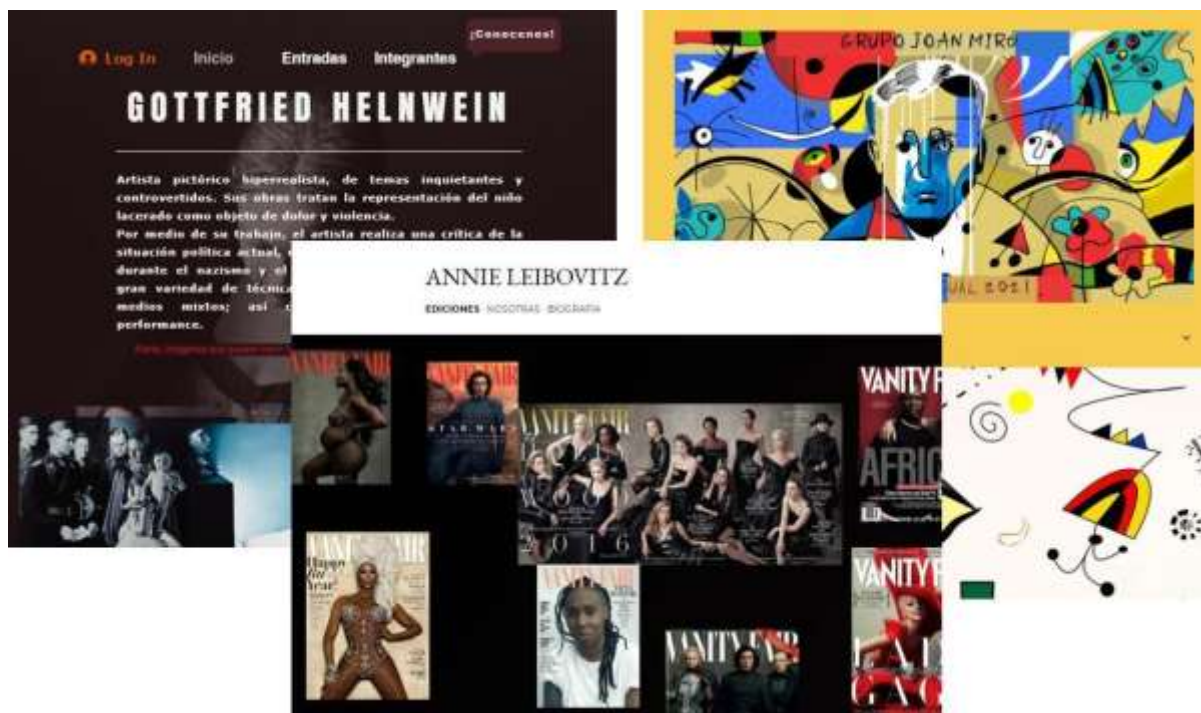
Log In Inicio Entradas Integrantes ¡Conocenos!

GOTTFRIED HELNWEIN

Artista pictórico hiperrealista, de temas inquietantes y controvertidos. Sus obras tratan la representación del niño lacerado como objeto de dolor y violencia.
Por medio de su trabajo, el artista realiza una crítica de la situación política actual, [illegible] durante el nazismo y el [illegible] gran variedad de técnica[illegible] medios mixtos; así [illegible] performance.

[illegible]

GRUPO JOAN MIRO

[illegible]JAL 2021

ANNIE LEIBOVITZ

EDICIONES NOSOTRAS BIOGRAFIA

VANITY FAIR

VANITY FAIR

VANITY FAIR

AFRIC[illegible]

2016

VANITY FAIR

VANITY FAIR

VANITY FAIR

VANITY FAIR